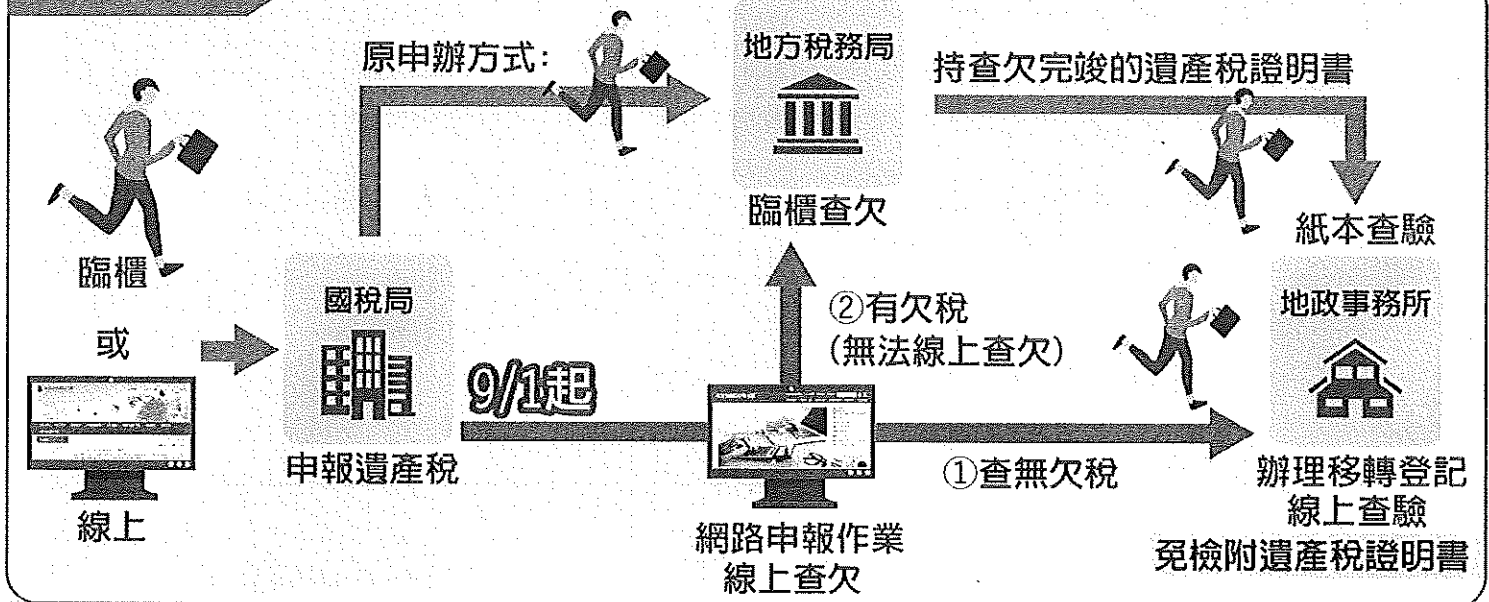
原申辦方式：

地方稅務局

臨櫃查欠

持查欠完竣的遺產稅證明書

紙本查驗

臨櫃

或

線上

國稅局

申報遺產稅

9/1起

②有欠稅
(無法線上查欠)

網路申報作業
線上查欠

①查無欠稅

地政事務所

辦理移轉登記
線上查驗
免檢附遺產稅證明書